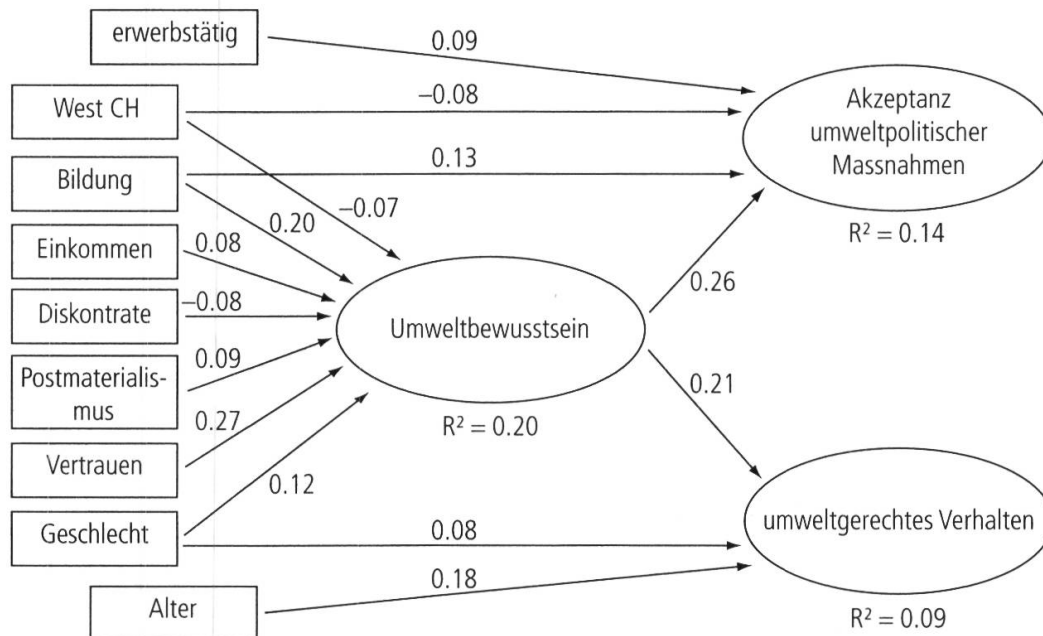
erwerbstätig

0.09

West CH

–0.08

Akzeptanz umweltpolitischer Massnahmen

Bildung

0.13

–0.07

0.20

$R^2 = 0.14$

Einkommen

0.08

Diskontrate

–0.08

0.26

Umweltbewusstsein

Postmaterialismus

0.09

0.21

0.27

$R^2 = 0.20$

Vertrauen

0.12

Geschlecht

0.08

umweltgerechtes Verhalten

0.18

Alter

$R^2 = 0.09$